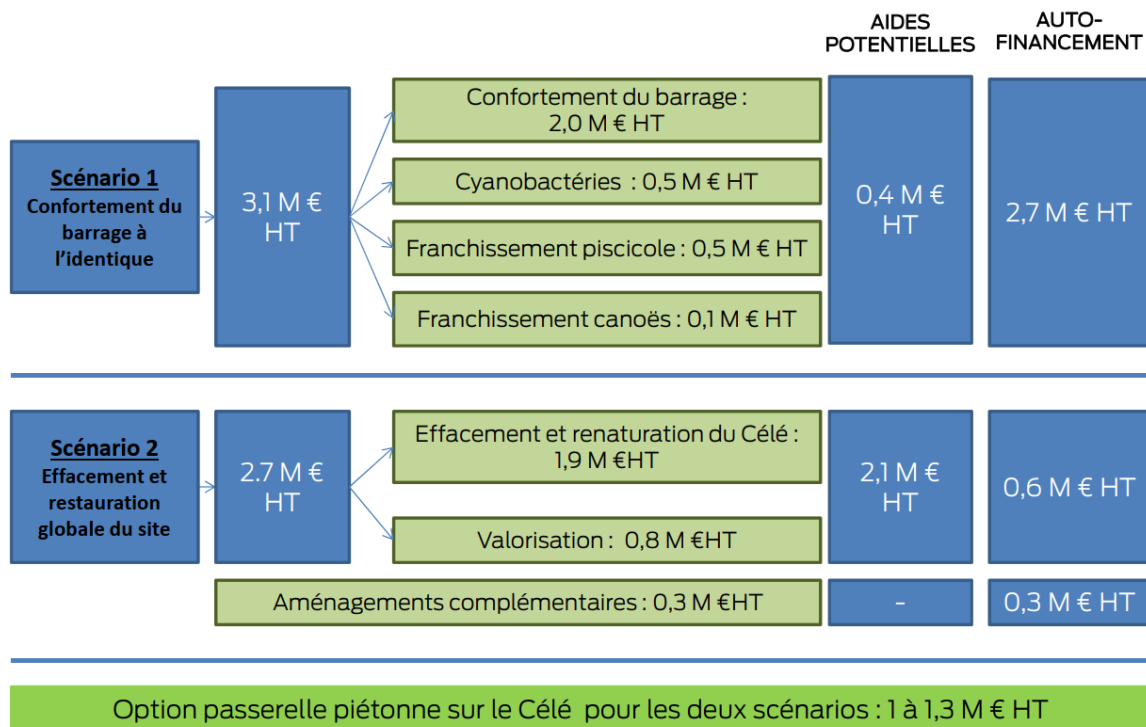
AIDES POTENTIELLES

AUTO-FINANCEMENT

Scénario 1
Confortement du barrage à l'identique

3,1 M € HT

Confortement du barrage : 2,0 M € HT

Cyanobactéries : 0,5 M € HT

Franchissement piscicole : 0,5 M € HT

Franchissement canoës : 0,1 M € HT

0,4 M € HT

2,7 M € HT

Scénario 2
Effacement et restauration globale du site

2.7 M € HT

Effacement et renaturation du Célé : 1,9 M €HT

Valorisation : 0,8 M €HT

2,1 M € HT

0,6 M € HT

Aménagements complémentaires : 0,3 M €HT

-

0,3 M € HT

Option passerelle piétonne sur le Célé pour les deux scénarios : 1 à 1,3 M € HT